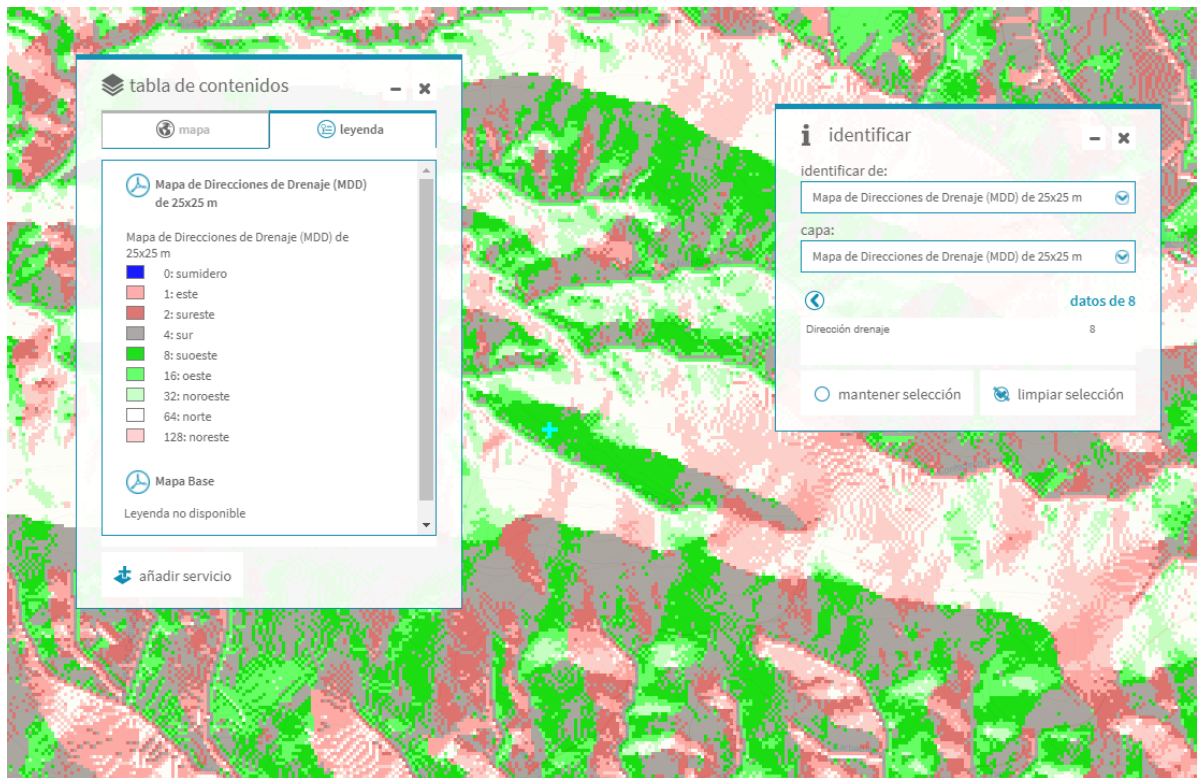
tabla de contenidos

mapa

leyenda

Mapa de Direcciones de Drenaje (MDD) de 25x25 m

Mapa de Direcciones de Drenaje (MDD) de 25x25 m

0: sumidero
1: este
2: sureste
4: sur
8: suoeste
16: oeste
32: noroeste
64: norte
128: noreste

Mapa Base

Leyenda no disponible

añadir servicio

identificar

identificar de:

Mapa de Direcciones de Drenaje (MDD) de 25x25 m

capa:

Mapa de Direcciones de Drenaje (MDD) de 25x25 m

datos de 8

Dirección drenaje 8

mantener selección

limpiar selección